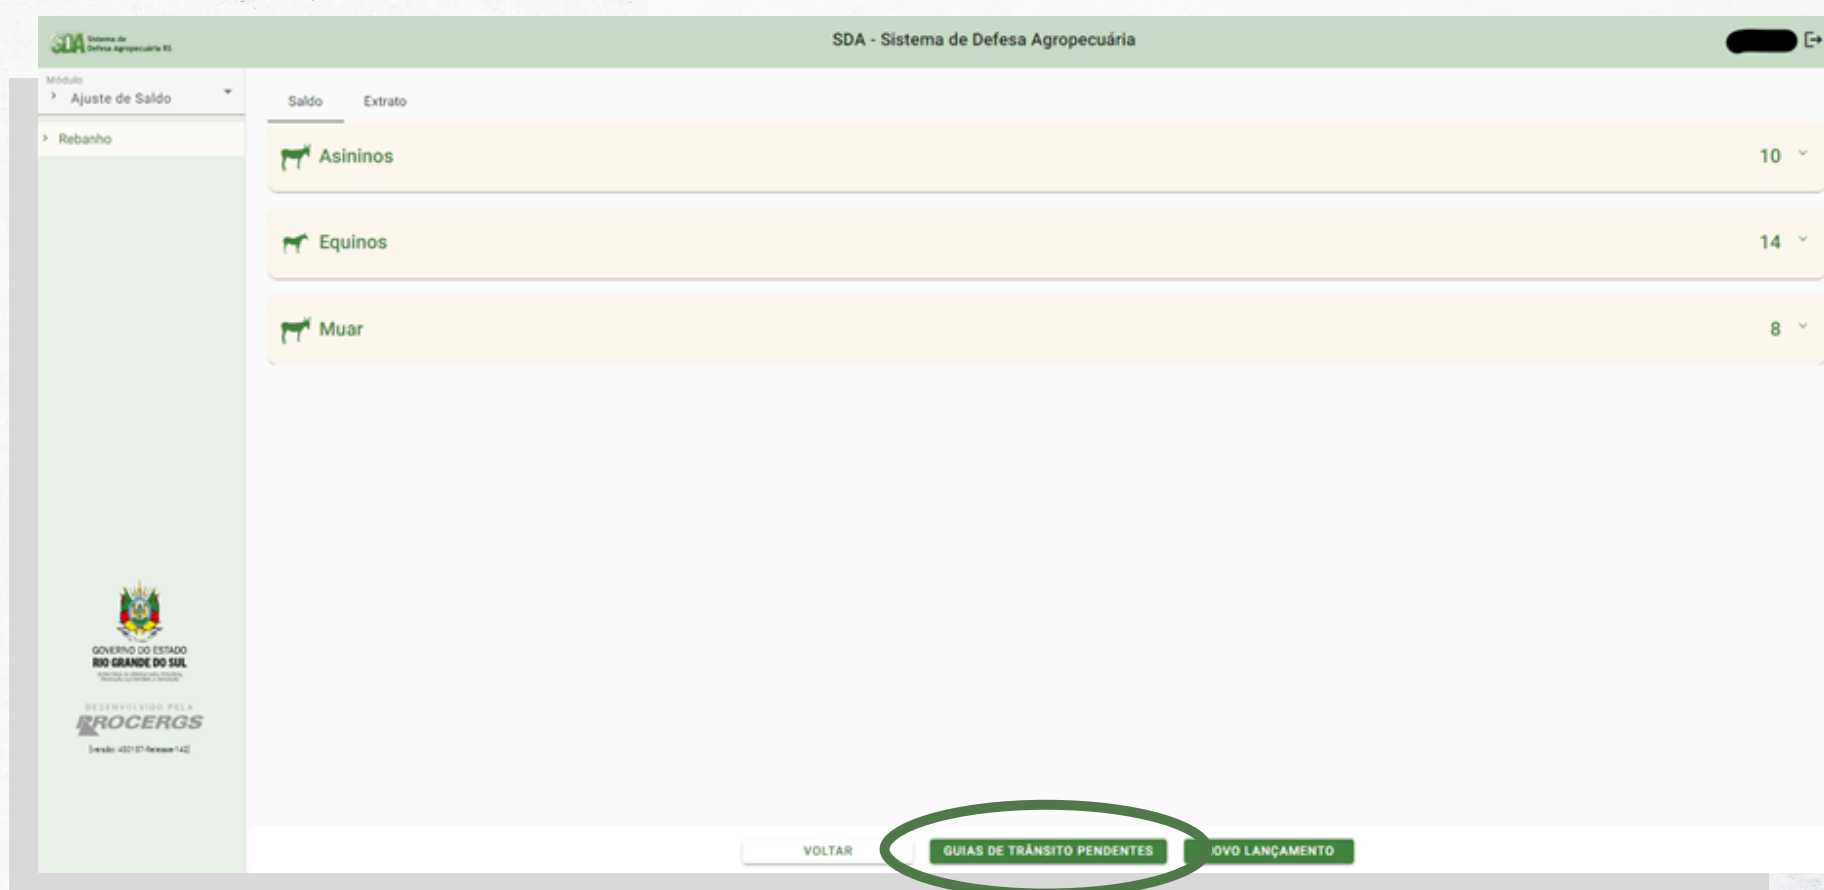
SDA Sistema de Defesa Agropecuária RS

SDA - Sistema de Defesa Agropecuária

Módulo
Ajuste de Saldo

Rebanho

Saldo
Extrato

Asininos 10

Equinos 14

Muar 8

GOVERNO DO ESTADO
RIO GRANDE DO SUL

DESENVOLVIDO PELA
PROCERGS
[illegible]

VOLTAR
GUIAS DE TRÂNSITO PENDENTES
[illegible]OVO LANÇAMENTO